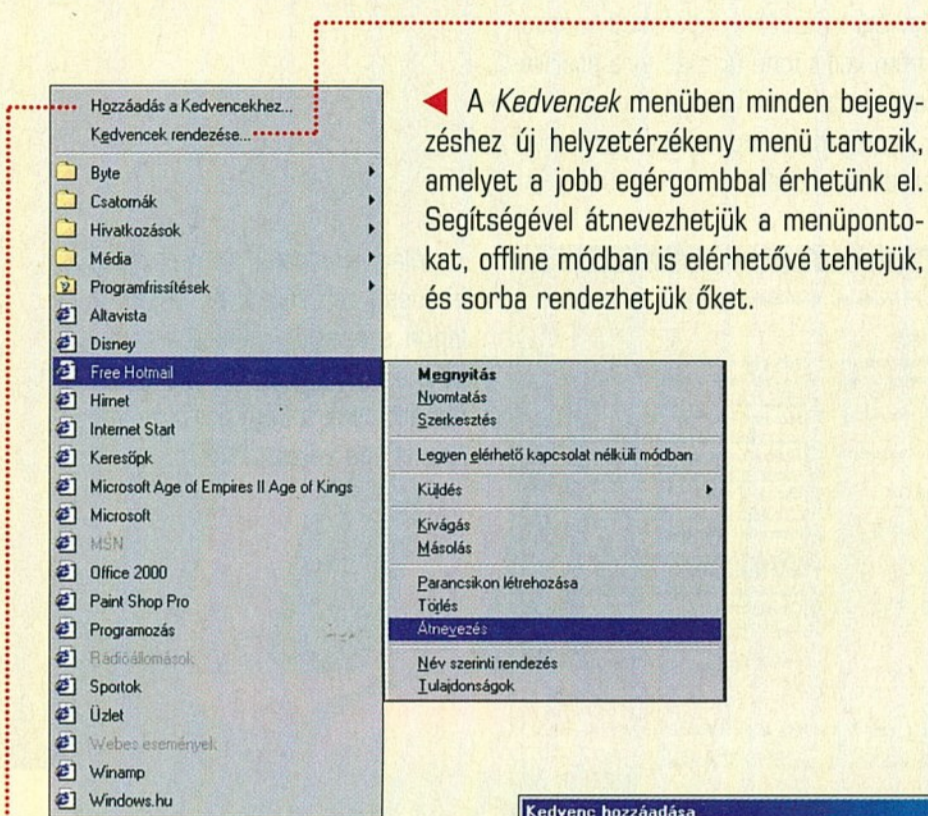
Hozzáadás a Kedvencekhez...
Kedvencek rendezése...
Byte
Csatornák
Hivatkozások
Média
Programfrissítések
Altavista
Disney
Free Hotmail
Hirnet
Internet Start
Keresőpk
Microsoft Age of Empires II Age of Kings
Microsoft
MSN
Office 2000
Paint Shop Pro
Programozás
Rádióállomások
Sportok
Üzlet
Webes események
Winamp
Windows.hu

A *Kedvencek* menüben minden bejegyzéshez új helyzetérzékeny menü tartozik, amelyet a jobb egérgombbal érhetünk el. Segítségével átnevezhetjük a menüpontokat, offline módban is elérhetővé tehetjük, és sorba rendezhetjük őket.

Megnyitás
Nyomtatás
Szerkesztés
Legyen elérhető kapcsolat nélküli módban
Küldés
Kivágás
Másolás
Parancsikon létrehozása
Törlés
Átnevezés
Név szerinti rendezés
Tulajdonságok

Kedvenc hozzáadása